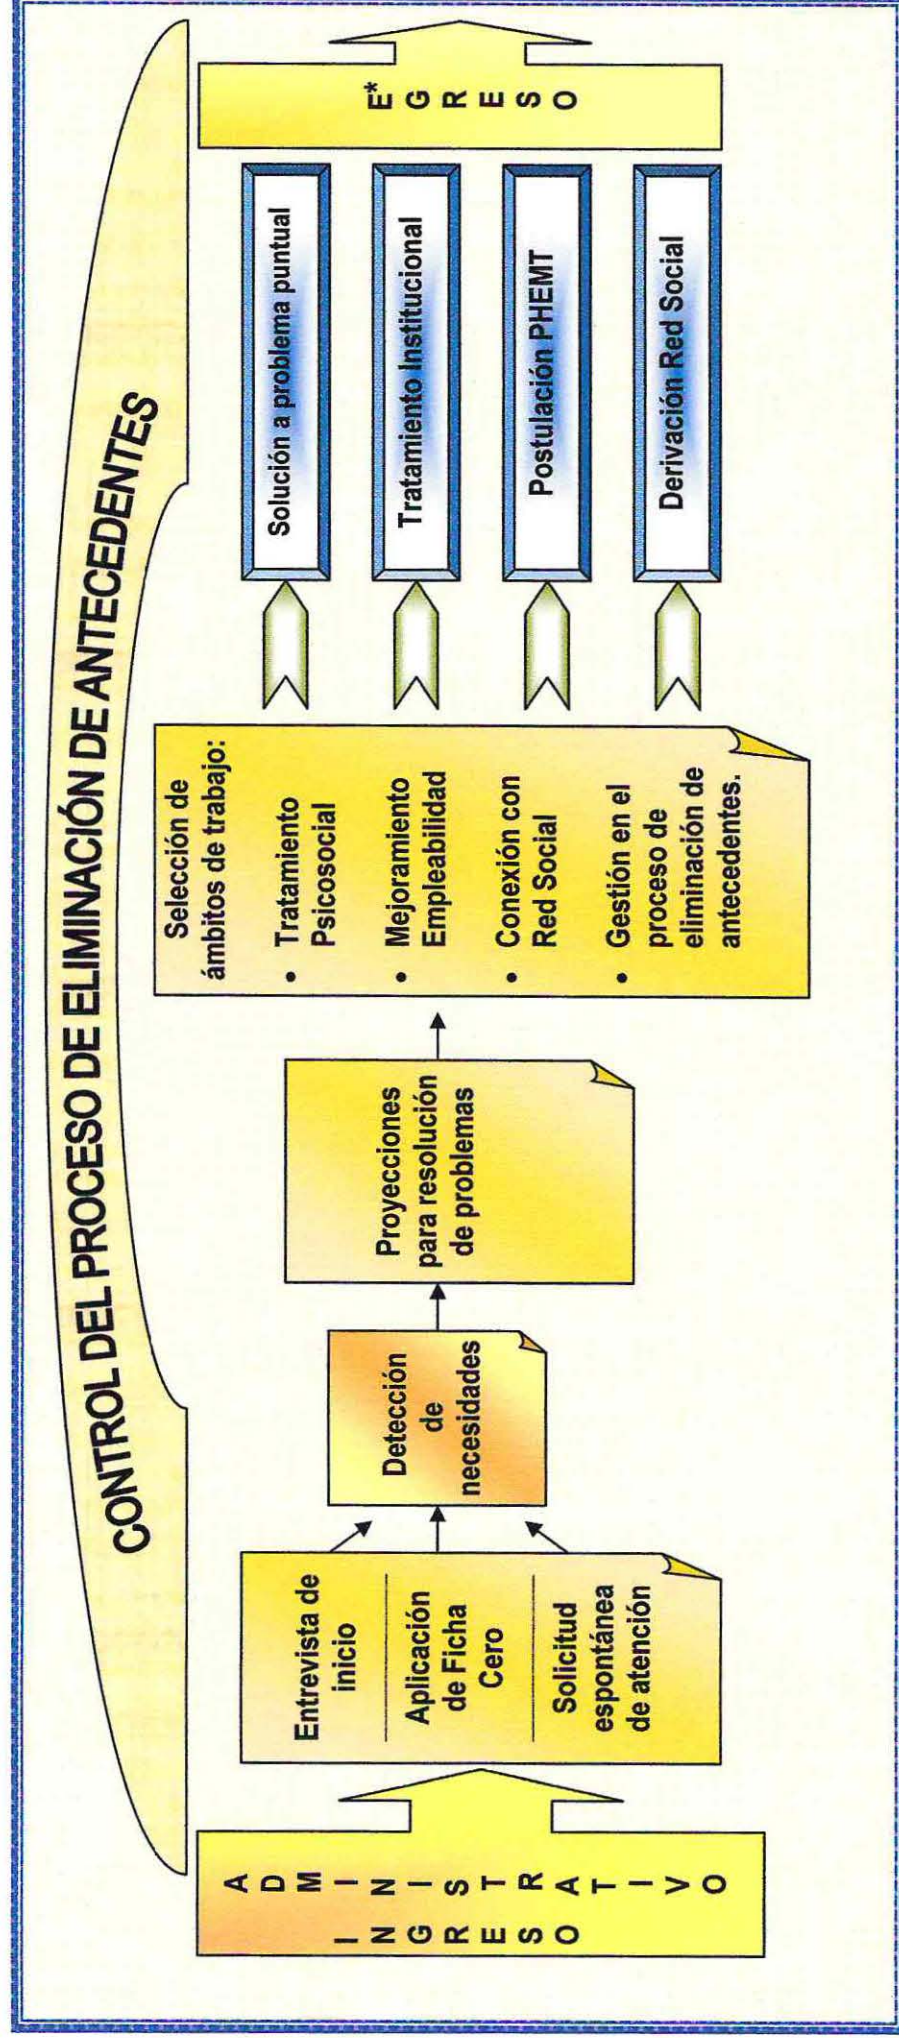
CONTROL DEL PROCESO DE ELIMINACIÓN DE ANTECEDENTES

INGRESO ADMINISTRATIVO

Entrevista de inicio

Aplicación de Ficha Cero

Solicitud espontánea de atención

Detección de necesidades

Proyecciones para resolución de problemas

Selección de ámbitos de trabajo:
• Tratamiento Psicosocial
• Mejoramiento Empleabilidad
• Conexión con Red Social
• Gestión en el proceso de eliminación de antecedentes.

Solución a problema puntual

Tratamiento Institucional

Postulación PHEMT

Derivación Red Social

E* GRESO